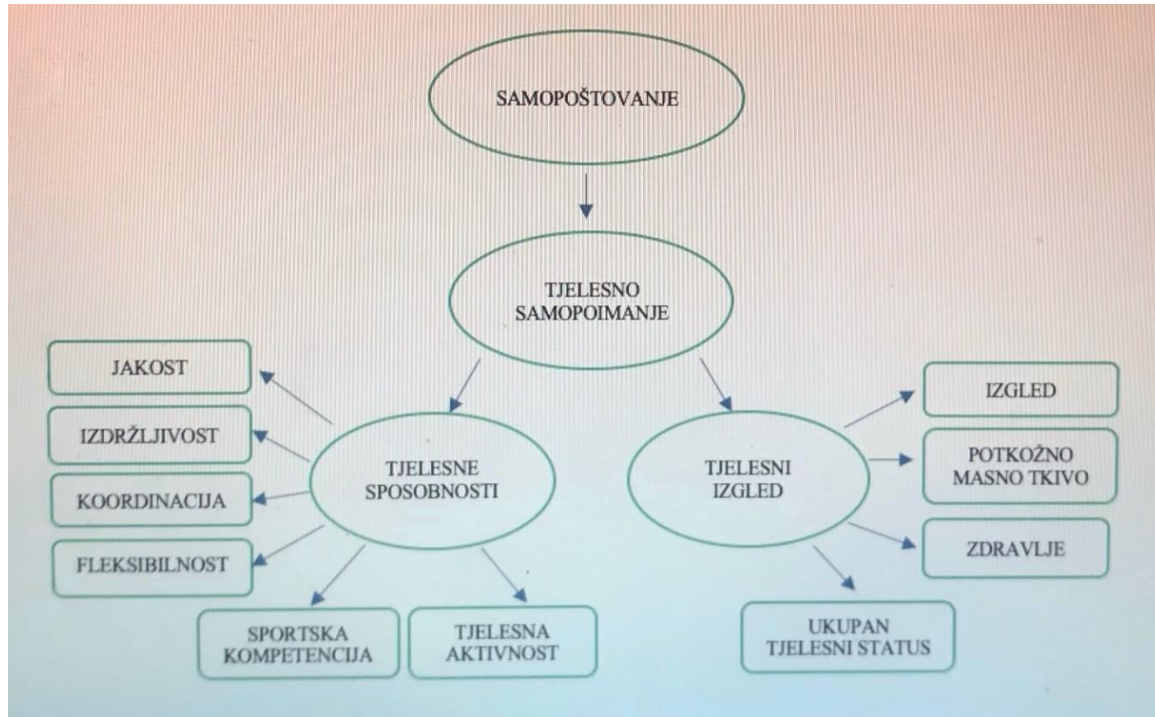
SAMOPOŠTOVANJE

TJELESNO SAMOPOIMANJE

JAKOST

IZDRŽLJIVOST

KOORDINACIJA

FLEKSIBILNOST

TJELESNE SPOSOBNOSTI

SPORTSKA KOMPETENCIJA

TJELESNA AKTIVNOST

TJELESNI IZGLED

IZGLED

POTKOŽNO MASNO TKIVO

ZDRAVLJE

UKUPAN TJELESNI STATUS